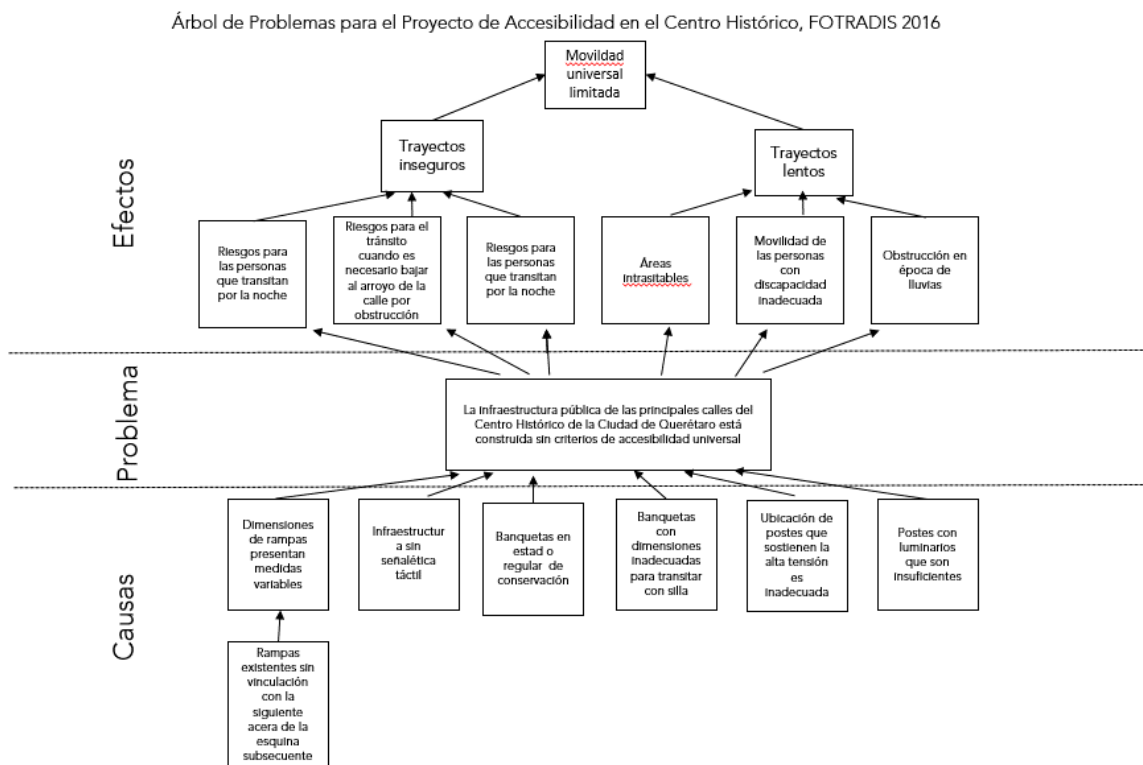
Árbol de Problemas para el Proyecto de Accesibilidad en el Centro Histórico, FOTRADIS 2016

Movilidad universal limitada

Trayectos inseguros

Trayectos lentos

Efectos

Riesgos para las personas que transitan por la noche

Riesgos para el tránsito cuando es necesario bajar al arroyo de la calle por obstrucción

Riesgos para las personas que transitan por la noche

Áreas intrasitables

Movilidad de las personas con discapacidad inadecuada

Obstrucción en época de lluvias

Problema

La infraestructura pública de las principales calles del Centro Histórico de la Ciudad de Querétaro está construida sin criterios de accesibilidad universal

Causas

Dimensiones de rampas presentan medidas variables

Infraestructura sin señalética táctil

Banquetas en estad o regular de conservación

Banquetas con dimensiones inadecuadas para transitar con silla

Ubicación de postes que sostienen la alta tensión es inadecuada

Postes con luminarios que son insuficientes

Rampas existentes sin vinculación con la siguiente acera de la esquina subsecuente